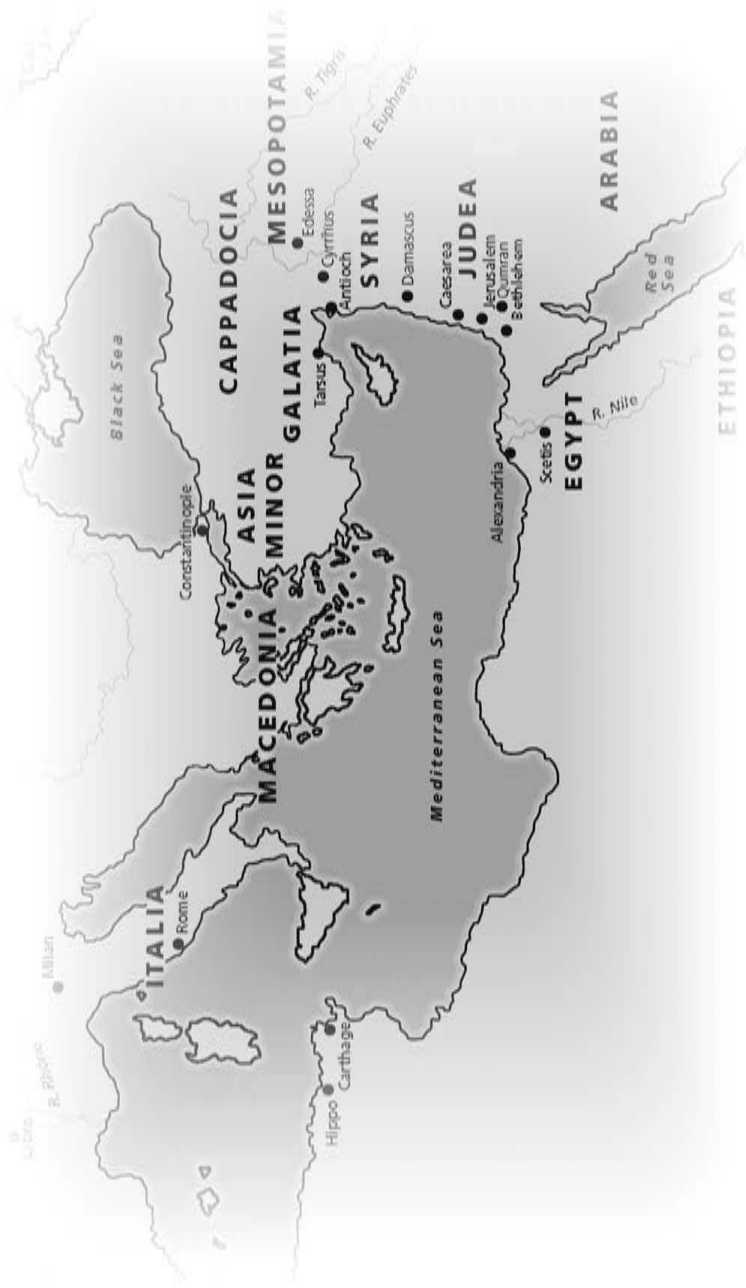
MESOPOTAMIA
R. Tigris
R. Euphrates
ARABIA
CAPPADOCIA
Edessa
SYRIA
Cyrrhus
Antioch
Damascus
JUDEA
Caesarea
Jerusalem
Qumran
Bethlehem
Red Sea
ETHIOPIA
Black Sea
GALATIA
Tarsus
R. Nile
Scetis
EGYPT
Alexandria
ASIA MINOR
Constantinople
MACEDONIA
Mediterranean Sea
ITALIA
Rome
Milan
R. Rhône
Loire
Carthage
Hippo